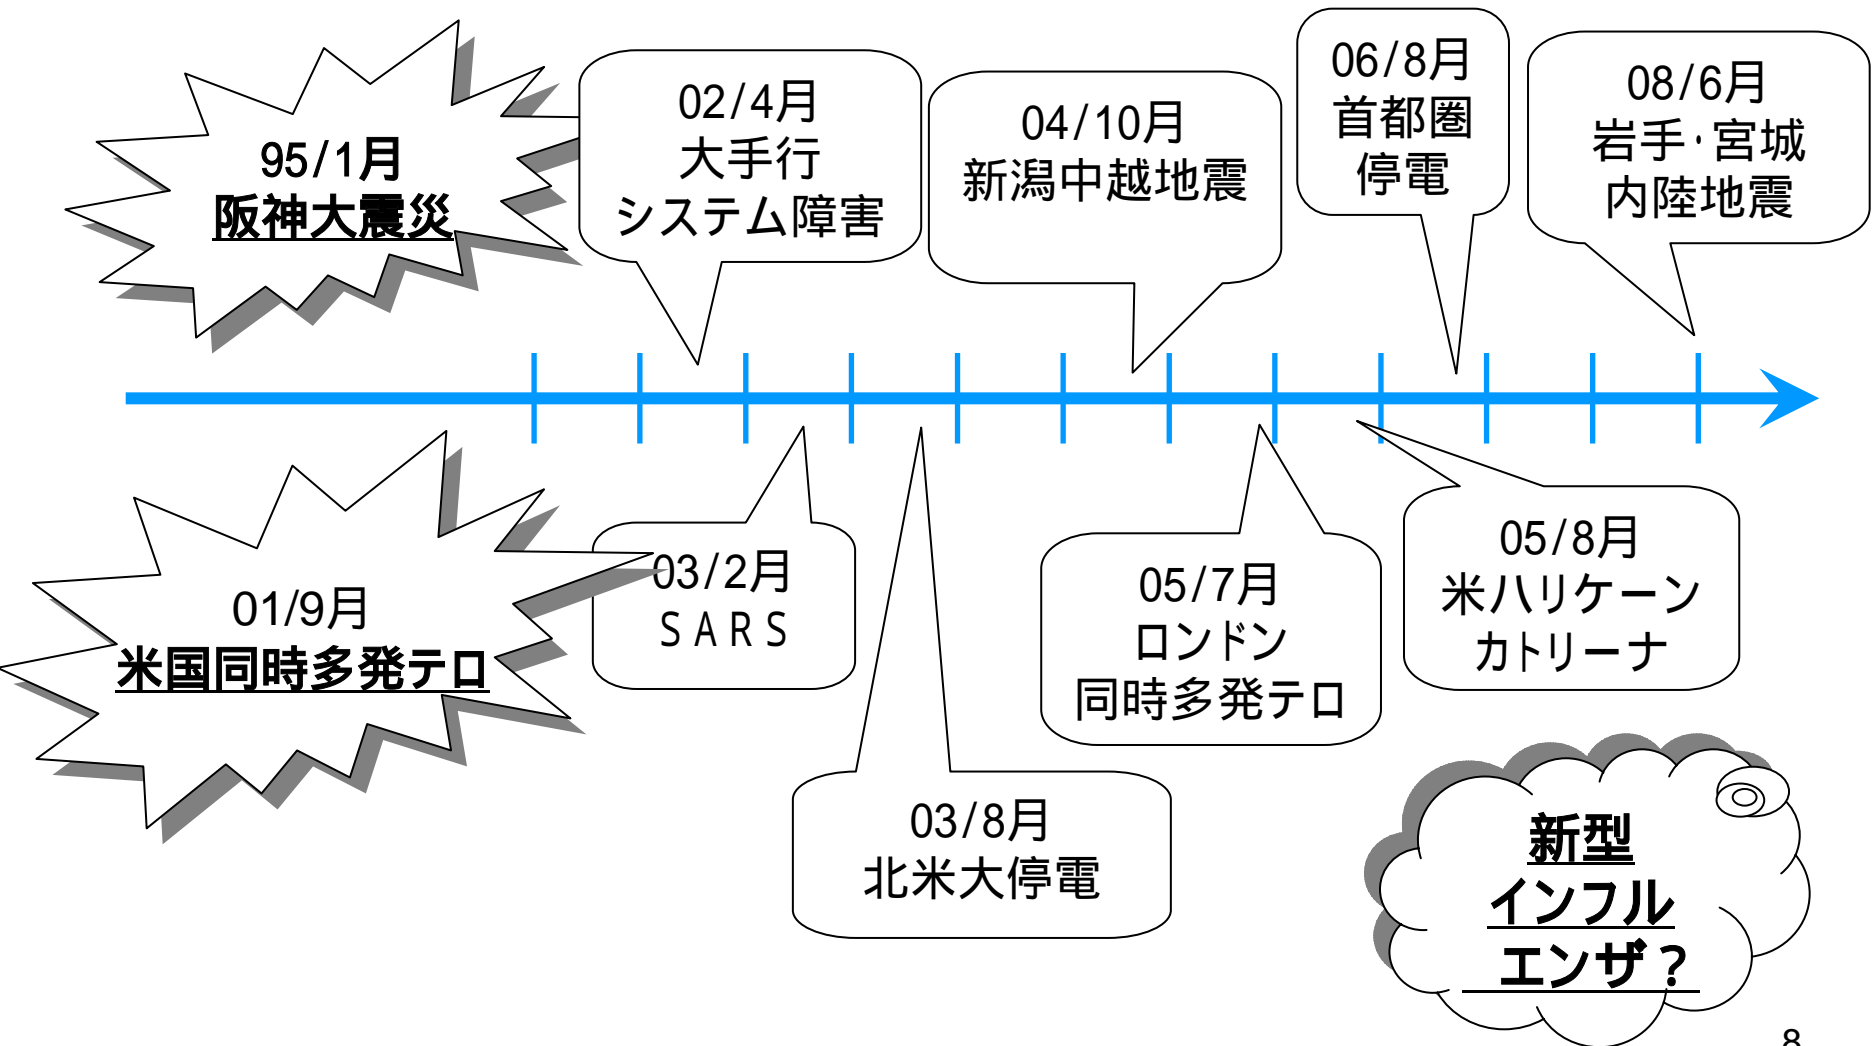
95/1月
阪神大震災

02/4月
大手行
システム障害

04/10月
新潟中越地震

06/8月
首都圏
停電

08/6月
岩手·宮城
内陸地震

01/9月
米国同時多発テロ

03/2月
SARS

05/7月
ロンドン
同時多発テロ

05/8月
米ハリケーン
カトリーナ

03/8月
北米大停電

新型
インフル
エンザ？

8